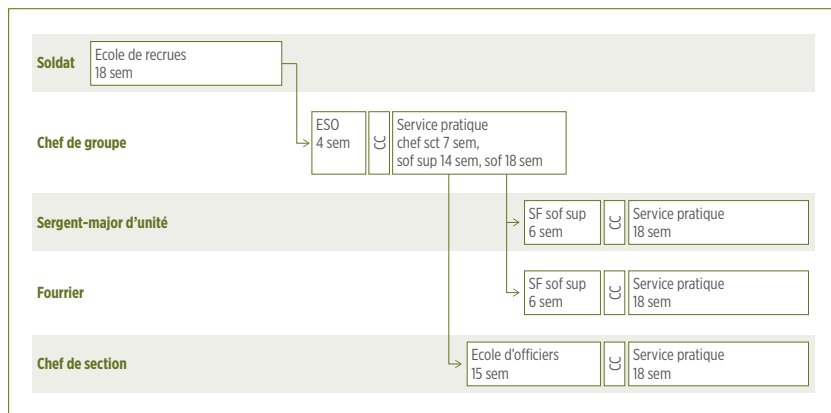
Soldat
Ecole de recrues
18 sem

Chef de groupe
ESO
4 sem
CC
Service pratique
chef sct 7 sem,
sof sup 14 sem, sof 18 sem

Sergent-major d'unité
SF sof sup
6 sem
CC
Service pratique
18 sem

Fourrier
SF sof sup
6 sem
CC
Service pratique
18 sem

Chef de section
Ecole d'officiers
15 sem
CC
Service pratique
18 sem